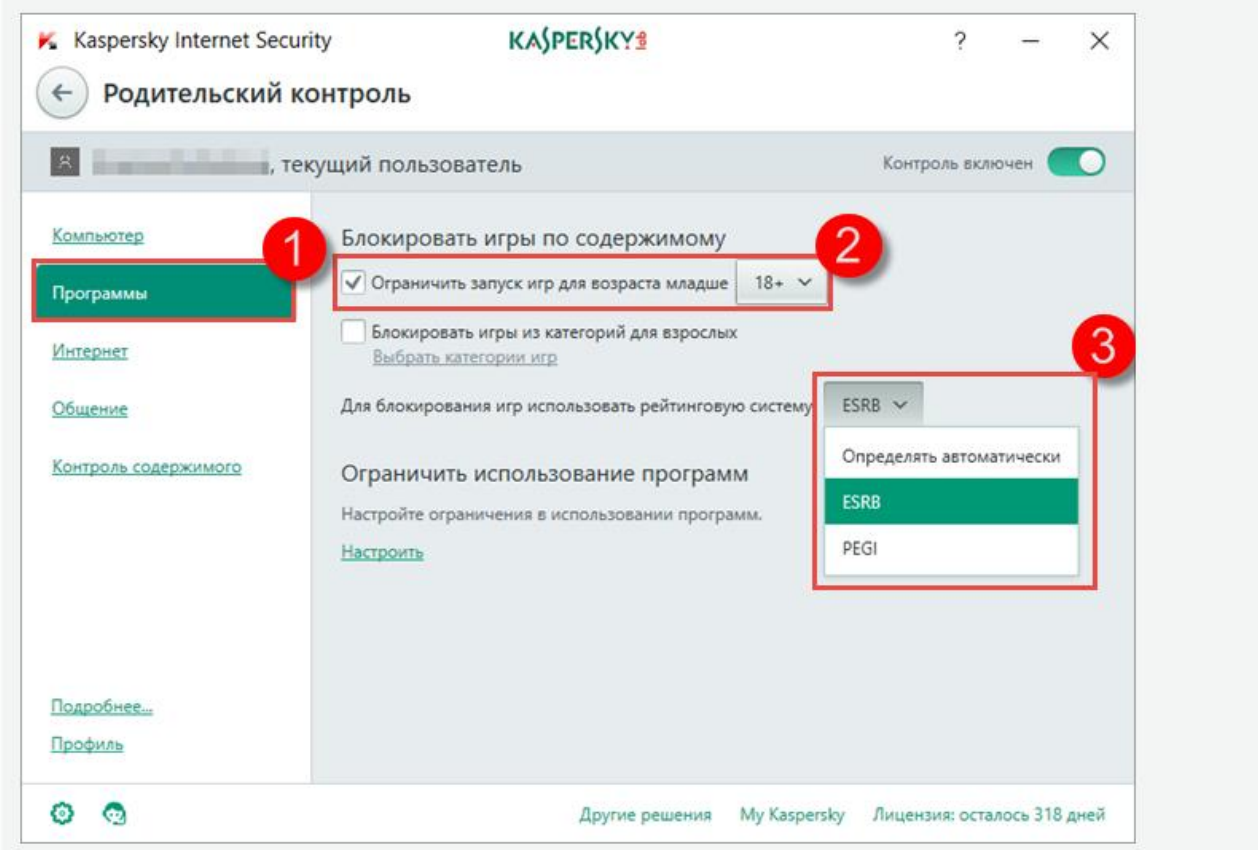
Kaspersky Internet Security KASPERSKY ? — ×

Родительский контроль

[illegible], текущий пользователь

Контроль включен

Компьютер
Программы
Интернет
Общение
Контроль содержимого

1

Блокировать игры по содержимому

2

Ограничить запуск игр для возраста младше 18+

Блокировать игры из категорий для взрослых
Выбрать категории игр

3

Для блокирования игр использовать рейтинговую систему ESRB

Определять автоматически
ESRB
PEGI

Ограничить использование программ
Настройте ограничения в использовании программ.
Настроить

Подробнее...
Профиль

Другие решения My Kaspersky Лицензия: осталось 318 дней